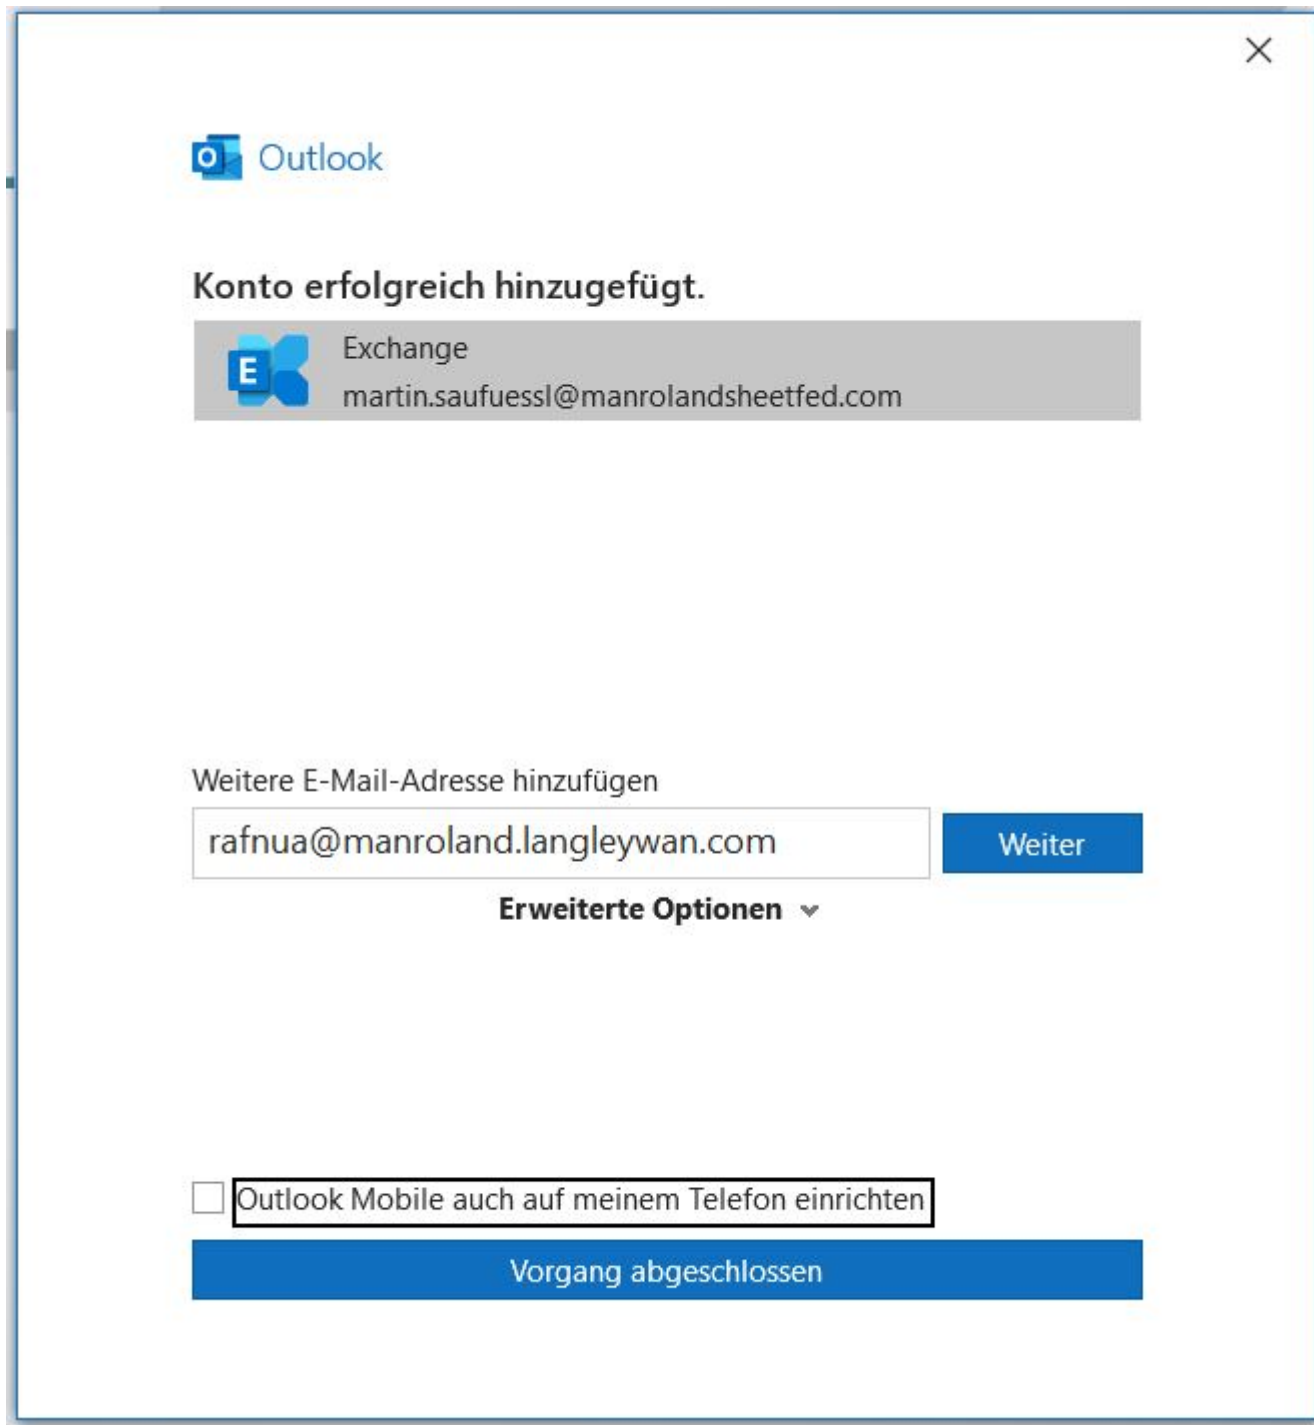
Outlook

Konto erfolgreich hinzugefügt.

Exchange
martin.saufuessl@manrolandsheetfed.com

Weitere E-Mail-Adresse hinzufügen

rafnua@manroland.langleywan.com

Weiter

Erweiterte Optionen

Outlook Mobile auch auf meinem Telefon einrichten

Vorgang abgeschlossen